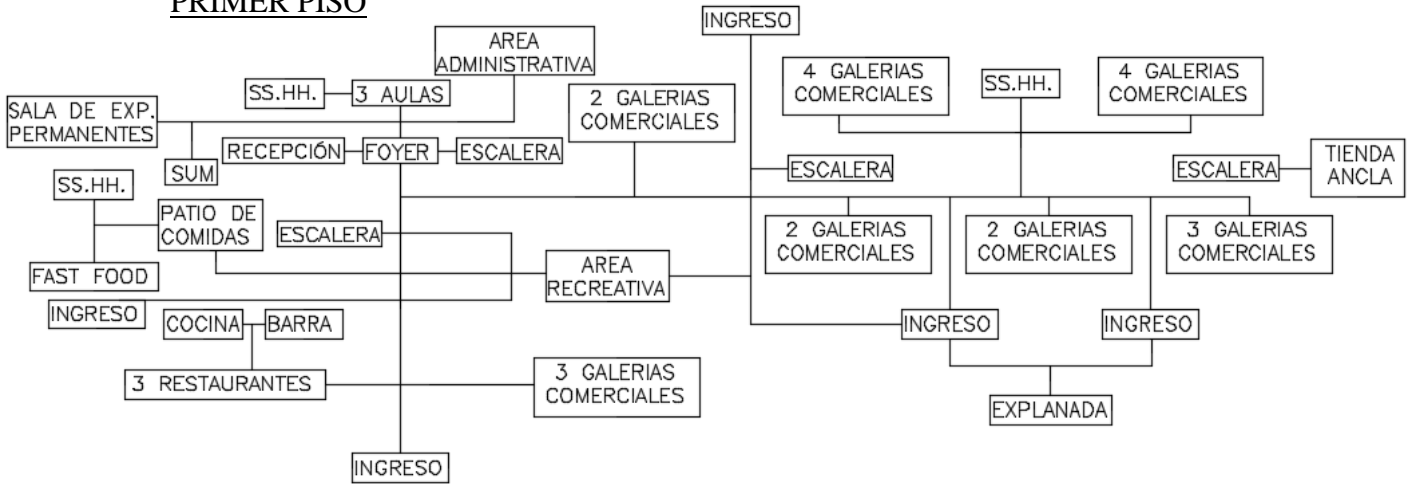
PRIMER PISO

INGRESO

AREA ADMINISTRATIVA

SS.HH.

3 AULAS

SALA DE EXP. PERMANENTES

2 GALERIAS COMERCIALES

4 GALERIAS COMERCIALES

SS.HH.

4 GALERIAS COMERCIALES

SUM

RECEPCIÓN

FOYER

ESCALERA

ESCALERA

ESCALERA

TIENDA ANCLA

SS.HH.

PATIO DE COMIDAS

ESCALERA

2 GALERIAS COMERCIALES

2 GALERIAS COMERCIALES

3 GALERIAS COMERCIALES

FAST FOOD

AREA RECREATIVA

INGRESO

COCINA

BARRA

INGRESO

INGRESO

3 RESTAURANTES

3 GALERIAS COMERCIALES

EXPLANADA

INGRESO